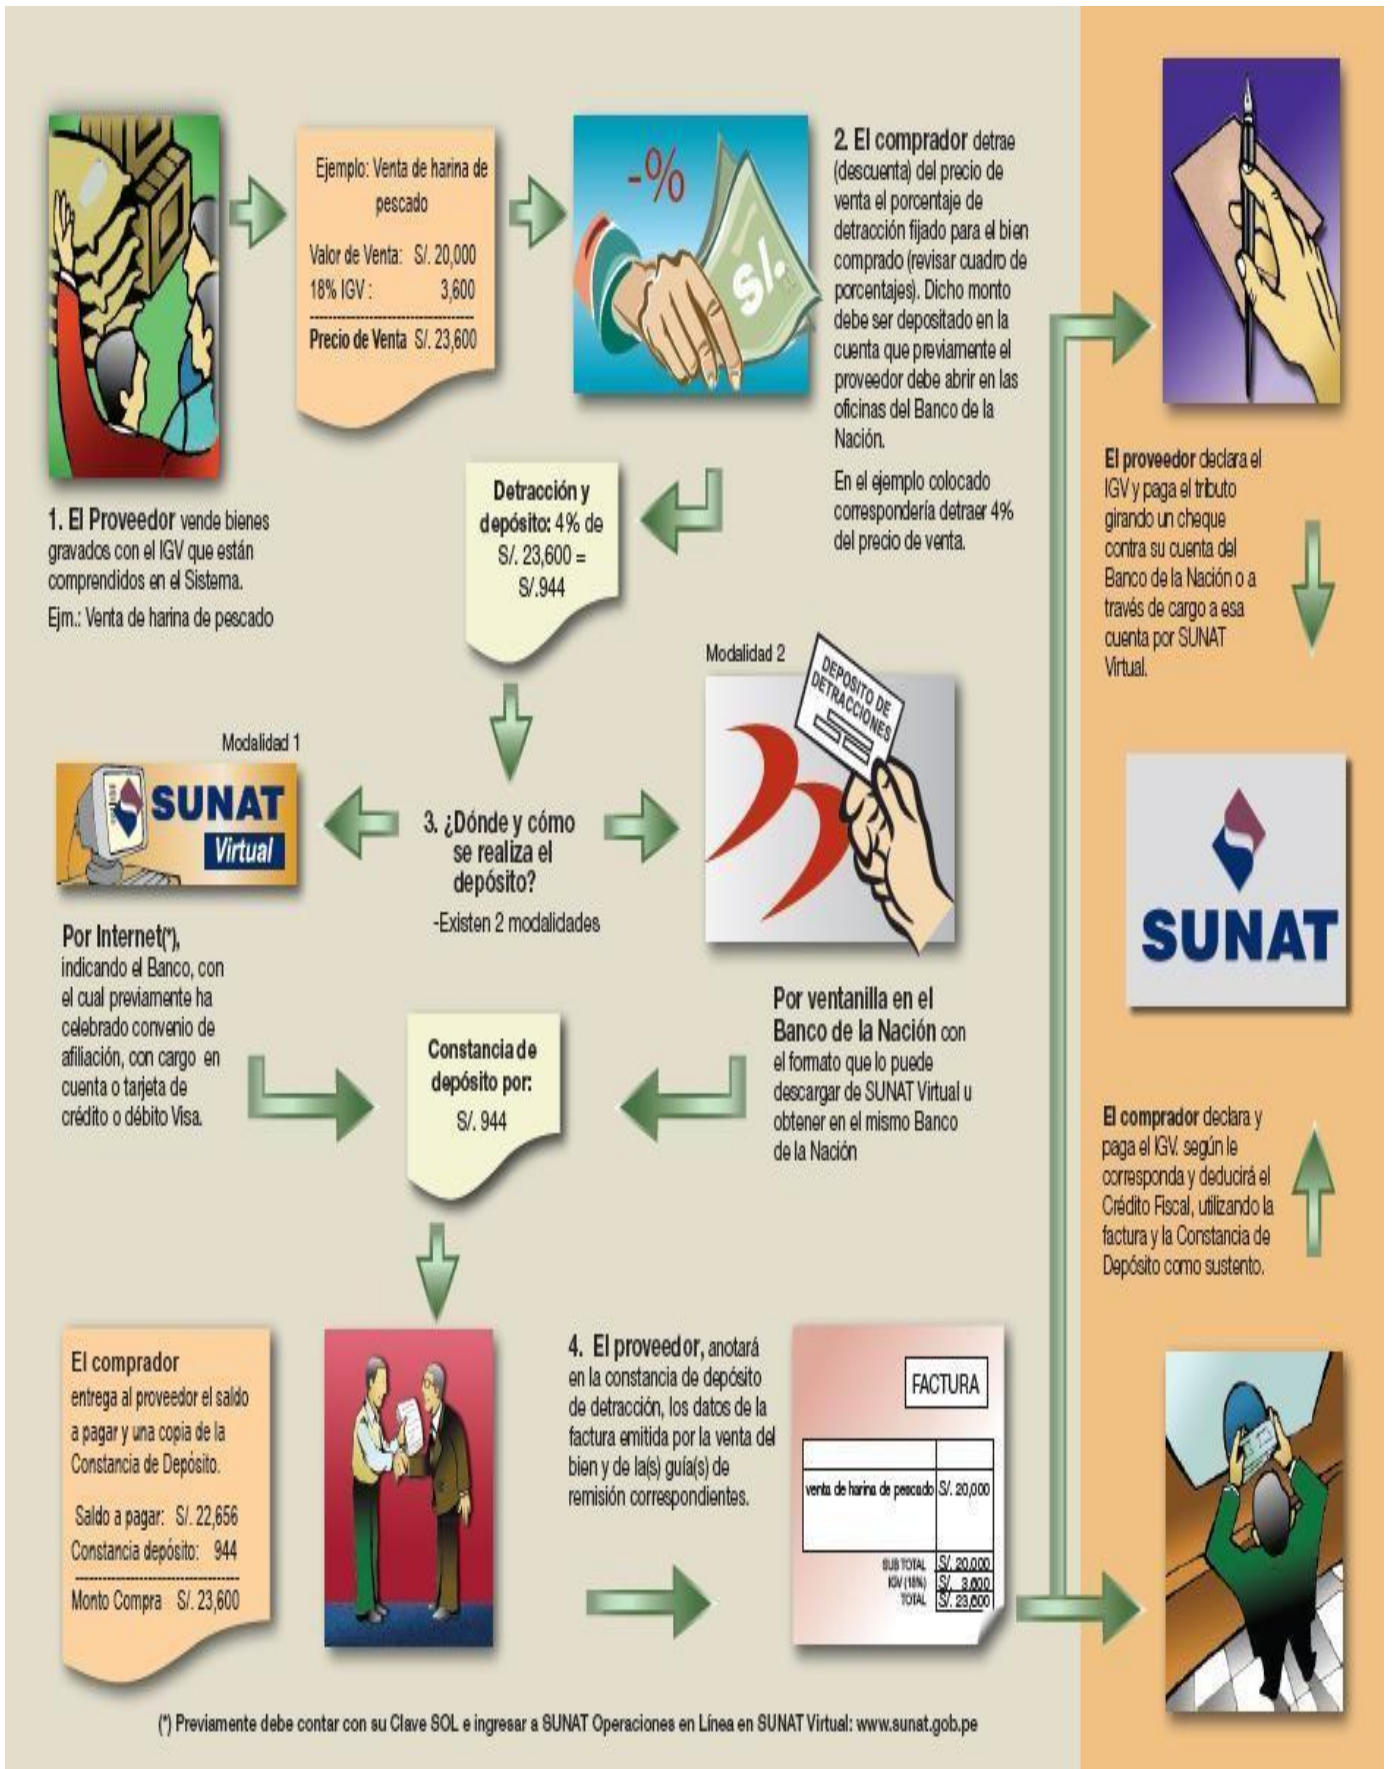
Ejemplo: Venta de harina de pescado

Valor de Venta: S/. 20,000
18% IGV : 3,600

Precio de Venta S/. 23,600

-%

S/.

2. El comprador detrae (descuenta) del precio de venta el porcentaje de detracción fijado para el bien comprado (revisar cuadro de porcentajes). Dicho monto debe ser depositado en la cuenta que previamente el proveedor debe abrir en las oficinas del Banco de la Nación.

En el ejemplo colocado correspondería detraer 4% del precio de venta.

1. El Proveedor vende bienes gravados con el IGV que están comprendidos en el Sistema.

Ejm.: Venta de harina de pescado

Detracción y depósito: 4% de S/. 23,600 = S/.944

El proveedor declara el IGV y paga el tributo girando un cheque contra su cuenta del Banco de la Nación o a través de cargo a esa cuenta por SUNAT Virtual.

Modalidad 2

DEPOSITO DE DETRACCIONES

Modalidad 1

SUNAT Virtual

3. ¿Dónde y cómo se realiza el depósito?

-Existen 2 modalidades

SUNAT

Por Internet(*), indicando el Banco, con el cual previamente ha celebrado convenio de afiliación, con cargo en cuenta o tarjeta de crédito o débito Visa.

Constancia de depósito por: S/. 944

Por ventanilla en el Banco de la Nación con el formato que lo puede descargar de SUNAT Virtual u obtener en el mismo Banco de la Nación

El comprador declara y paga el IGV. según le corresponda y deducirá el Crédito Fiscal, utilizando la factura y la Constancia de Depósito como sustento.

El comprador entrega al proveedor el saldo a pagar y una copia de la Constancia de Depósito.

Saldo a pagar: S/. 22,656
Constancia depósito: 944

Monto Compra S/. 23,600

4. El proveedor, anotará en la constancia de depósito de detracción, los datos de la factura emitida por la venta del bien y de la(s) guía(s) de remisión correspondientes.

FACTURA

| venta de harina de pescado | S/. 20,000 |
|---|---|
| SUB TOTAL | S/. 20,000 |
| IGV (18%) | S/. 3,600 |
| TOTAL | S/. 23,600 |

(*) Previamente debe contar con su Clave SOL e ingresar a SUNAT Operaciones en Línea en SUNAT Virtual: www.sunat.gob.pe